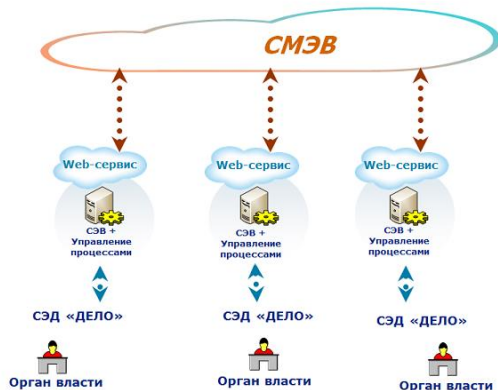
СМЭВ

Web-сервис

СЭВ + Управление процессами

СЭД «ДЕЛО»

Орган власти

Web-сервис

СЭВ + Управление процессами

СЭД «ДЕЛО»

Орган власти

Web-сервис

СЭВ + Управление процессами

СЭД «ДЕЛО»

Орган власти